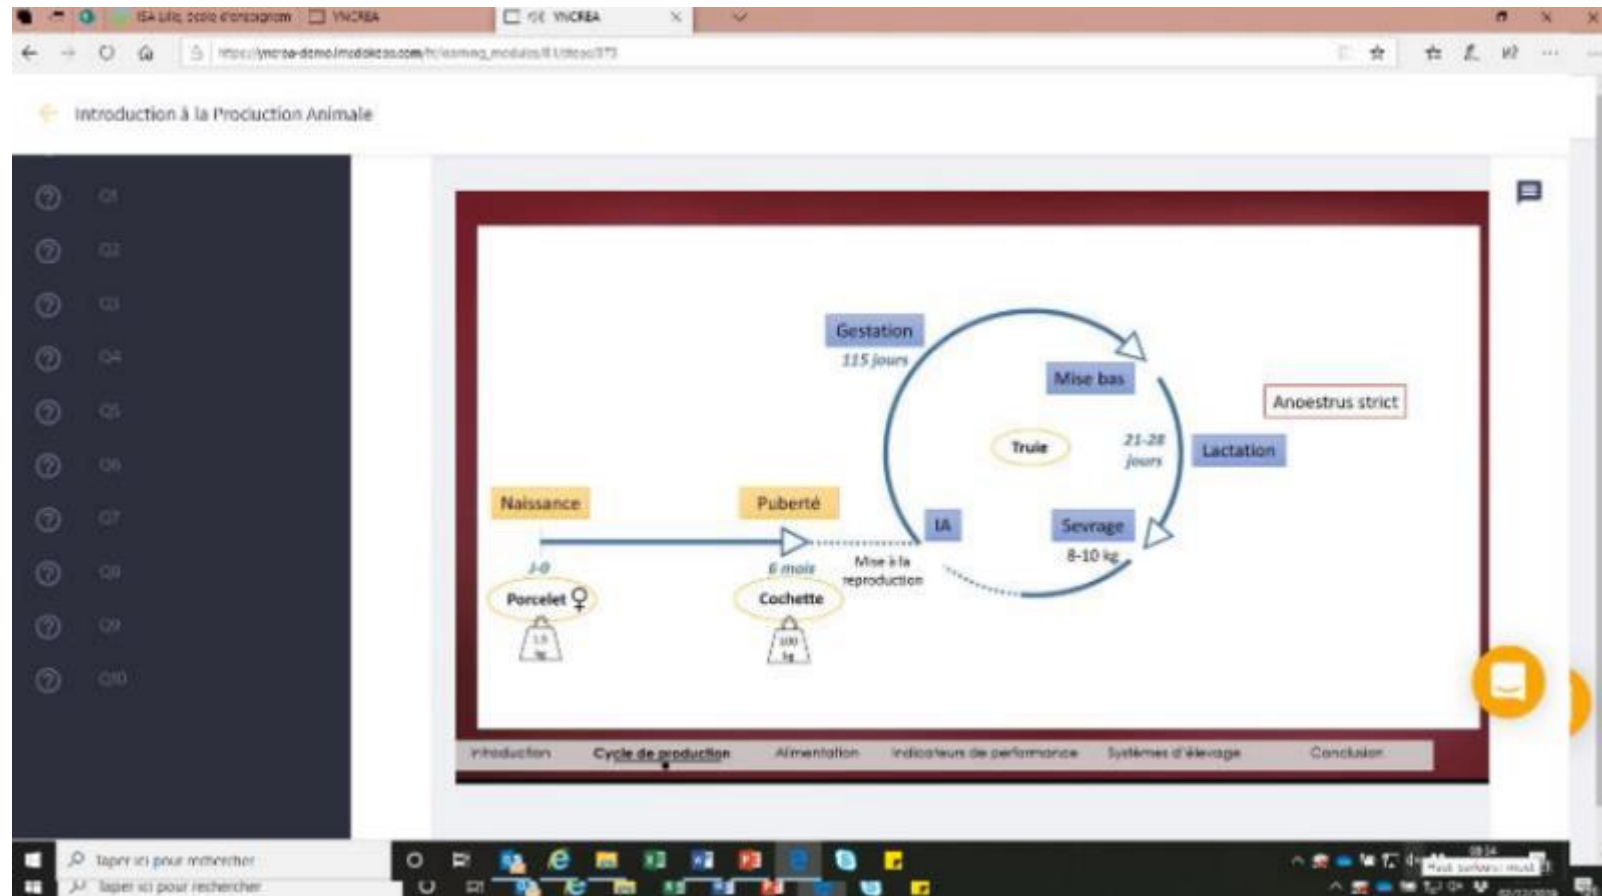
ISA Lille, école d'enseignem YNCREA YNCREA

https://yncrea-demo.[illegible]

Introduction à la Production Animale

Q1
Q2
Q3
Q4
Q5
Q6
Q7
Q8
Q9
Q10

Gestation
115 jours

Mise bas

Anoestrus strict

Truie

21-28 jours

Lactation

Naissance

Puberté

IA

Sevrage
8-10 kg

J-0

6 mois

Mise à la reproduction

Porcelet ♀

Cochette

1,5 kg

100 kg

Introduction | Cycle de production | Alimentation | Indicateurs de performance | Systèmes d'élevage | Conclusion

Taper ici pour rechercher